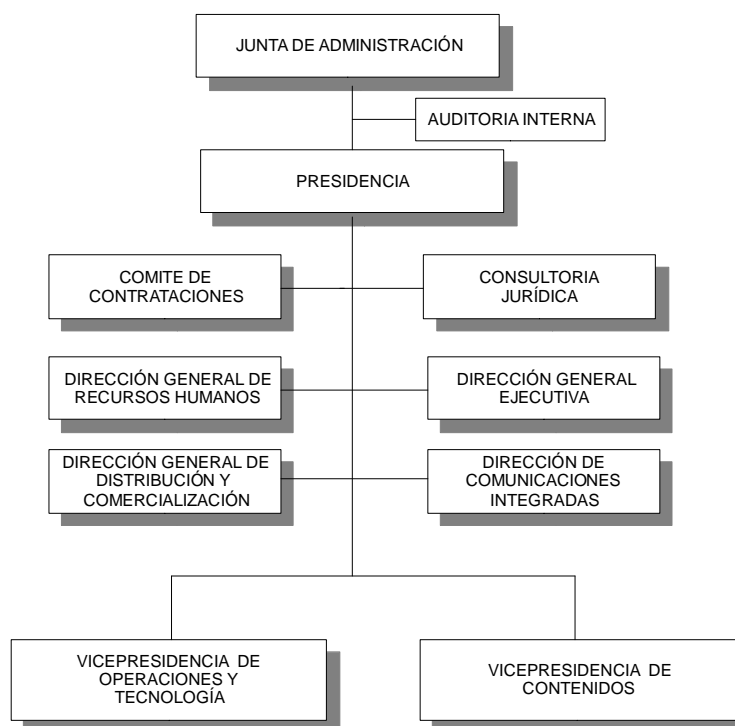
JUNTA DE ADMINISTRACIÓN

AUDITORIA INTERNA

PRESIDENCIA

COMITE DE CONTRATACIONES

CONSULTORIA JURÍDICA

DIRECCIÓN GENERAL DE RECURSOS HUMANOS

DIRECCIÓN GENERAL EJECUTIVA

DIRECCIÓN GENERAL DE DISTRIBUCIÓN Y COMERCIALIZACIÓN

DIRECCIÓN DE COMUNICACIONES INTEGRADAS

VICEPRESIDENCIA DE OPERACIONES Y TECNOLOGÍA

VICEPRESIDENCIA DE CONTENIDOS